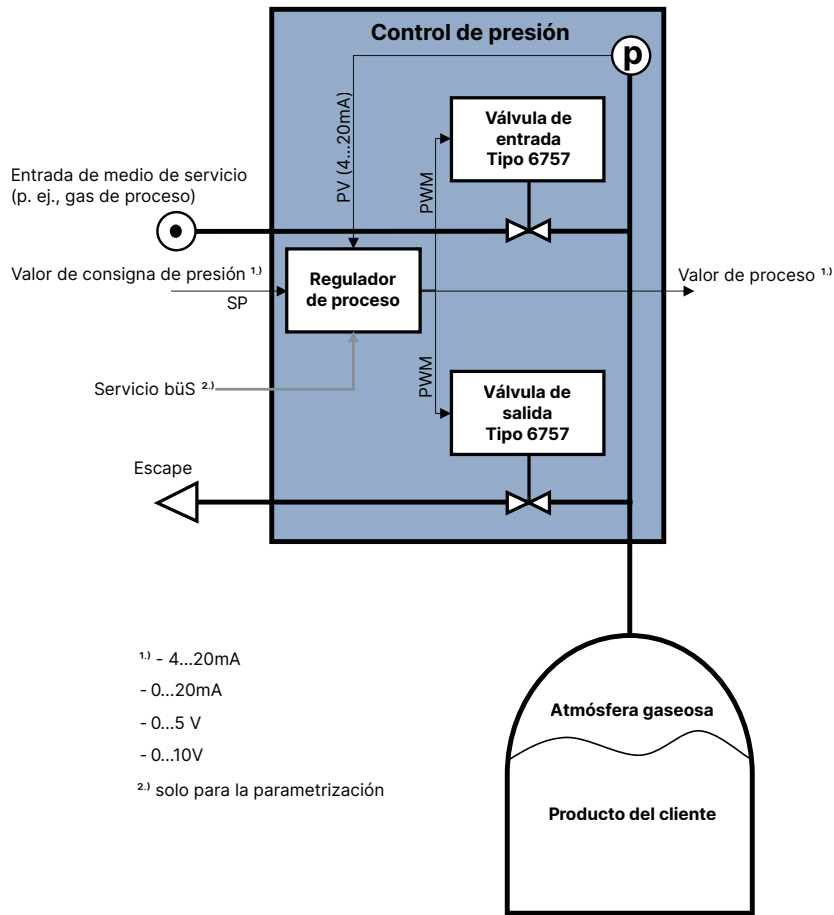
Control de presión

p

PV (4...20mA)

Válvula de entrada Tipo 6757

Entrada de medio de servicio (p. ej., gas de proceso)

PWM

Valor de consigna de presión $^{1.)}$

SP

Regulador de proceso

Valor de proceso $^{1.)}$

PWM

Servicio büS $^{2.)}$

Válvula de salida Tipo 6757

Escape

$^{1.)}$ - 4...20mA
- 0...20mA
- 0...5 V
- 0...10V
$^{2.)}$ solo para la parametrización

Atmósfera gaseosa

Producto del cliente